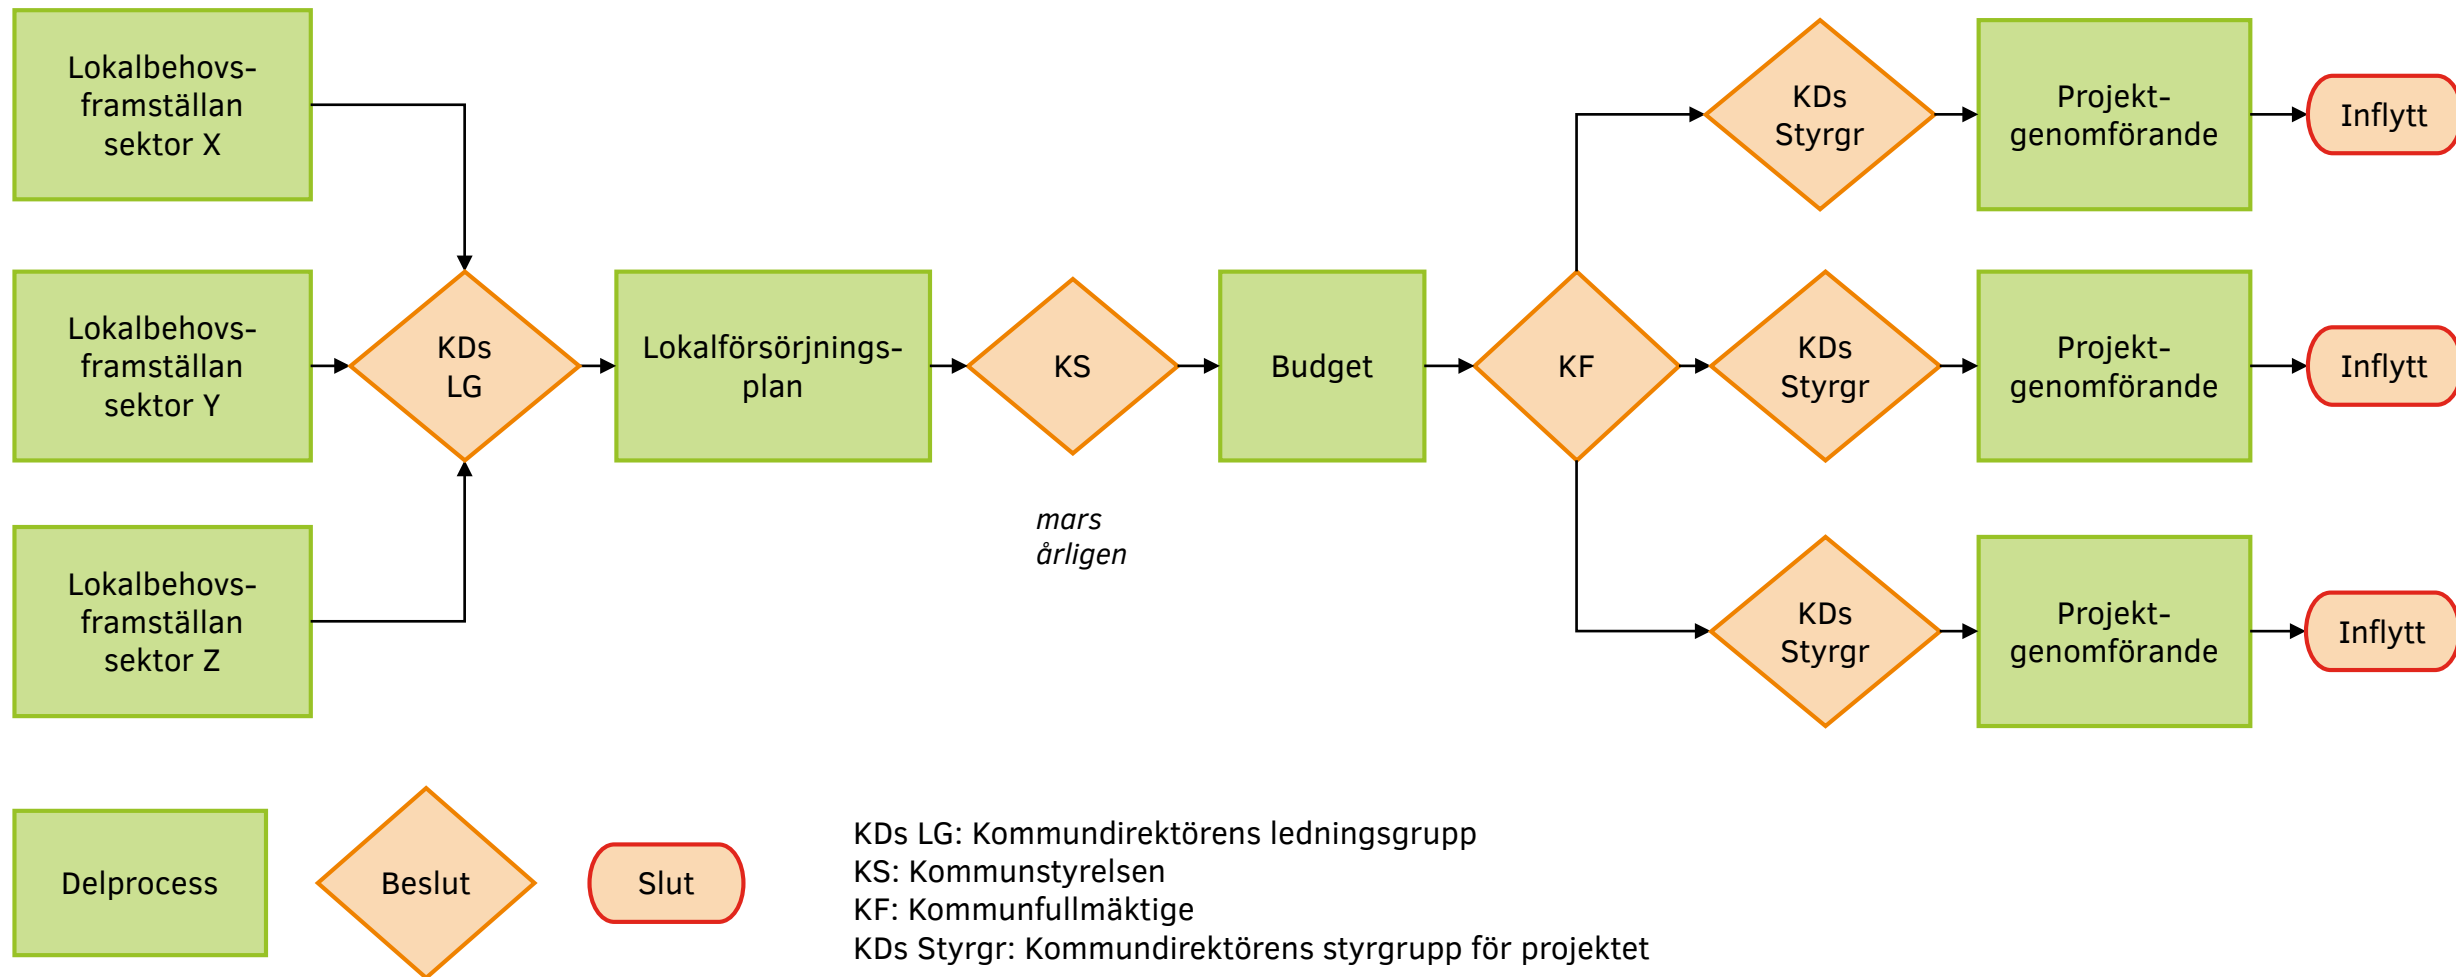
Lokalbehovsframställan sektor X

Lokalbehovsframställan sektor Y

Lokalbehovsframställan sektor Z

KDs LG

Lokalförsörjningsplan

KS

mars årligen

Budget

KF

KDs Styrgr

Projektgenomförande

Inflytt

KDs Styrgr

Projektgenomförande

Inflytt

KDs Styrgr

Projektgenomförande

Inflytt

Delprocess

Beslut

Slut

KDs LG: Kommundirektörens ledningsgrupp
KS: Kommunstyrelsen
KF: Kommunfullmäktige
KDs Styrgr: Kommundirektörens styrgrupp för projektet